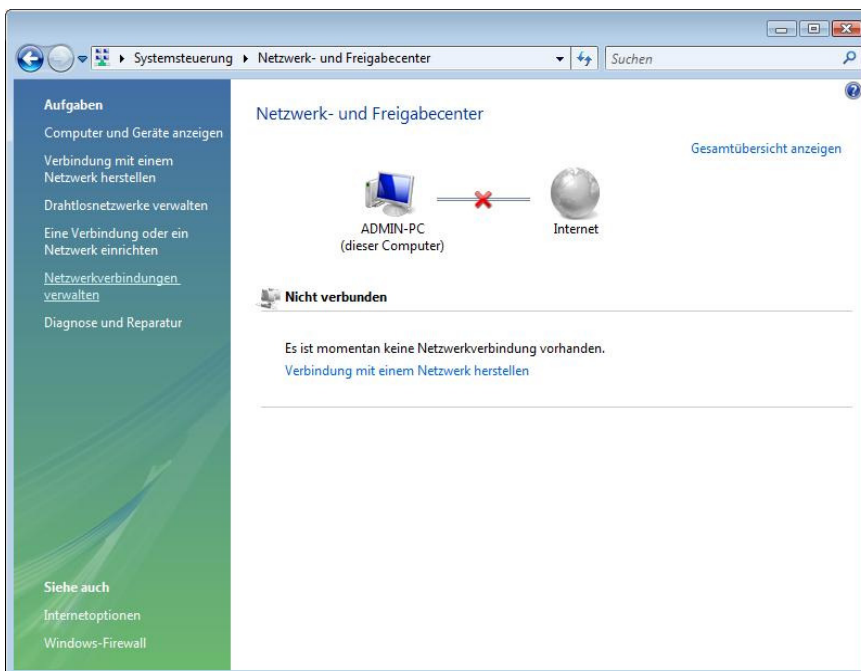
▸ Systemsteuerung ▸ Netzwerk- und Freigabecenter

Suchen

Aufgaben

Computer und Geräte anzeigen

Verbindung mit einem Netzwerk herstellen

Drahtlosnetzwerke verwalten

Eine Verbindung oder ein Netzwerk einrichten

Netzwerkverbindungen verwalten

Diagnose und Reparatur

Siehe auch

Internetoptionen

Windows-Firewall

Netzwerk- und Freigabecenter

Gesamtübersicht anzeigen

ADMIN-PC
(dieser Computer)

Internet

Nicht verbunden

Es ist momentan keine Netzwerkverbindung vorhanden.

Verbindung mit einem Netzwerk herstellen